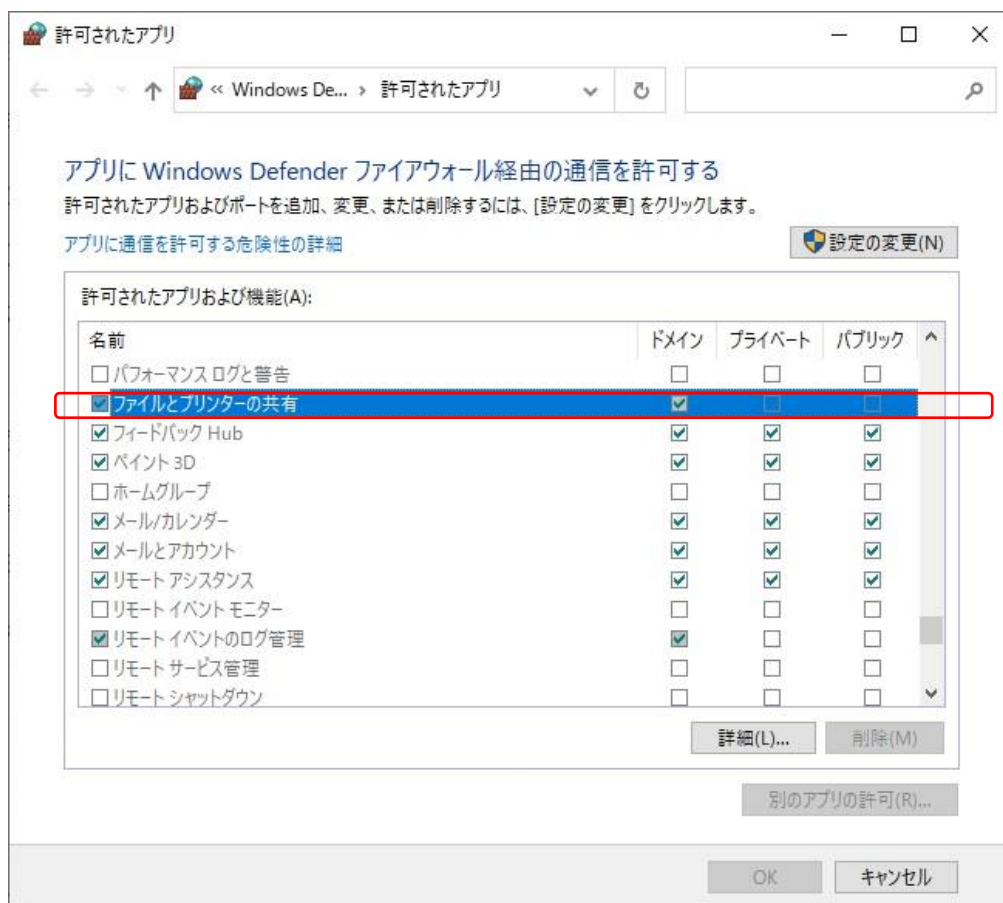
許可されたアプリ

« Windows De... › 許可されたアプリ

アプリに Windows Defender ファイアウォール経由の通信を許可する

許可されたアプリおよびポートを追加、変更、または削除するには、[設定の変更] をクリックします。

アプリに通信を許可する危険性の詳細

設定の変更(N)

許可されたアプリおよび機能(A):

| 名前 | ドメイン | プライベート | パブリック |
|---|---|---|---|
| ☐ パフォーマンス ログと警告 | ☐ | ☐ | ☐ |
| ☑ ファイルとプリンターの共有 | ☑ | ☐ | ☐ |
| ☑ フィードバック Hub | ☑ | ☑ | ☑ |
| ☑ ペイント 3D | ☑ | ☑ | ☑ |
| ☐ ホームグループ | ☐ | ☐ | ☐ |
| ☑ メール/カレンダー | ☑ | ☑ | ☑ |
| ☑ メールとアカウント | ☑ | ☑ | ☑ |
| ☑ リモート アシスタンス | ☑ | ☑ | ☑ |
| ☐ リモート イベント モニター | ☐ | ☐ | ☐ |
| ☑ リモート イベントのログ管理 | ☑ | ☐ | ☐ |
| ☐ リモート サービス管理 | ☐ | ☐ | ☐ |
| ☐ リモート シャットダウン | ☐ | ☐ | ☐ |

詳細(L)... 削除(M)

別のアプリの許可(R)...

OK キャンセル